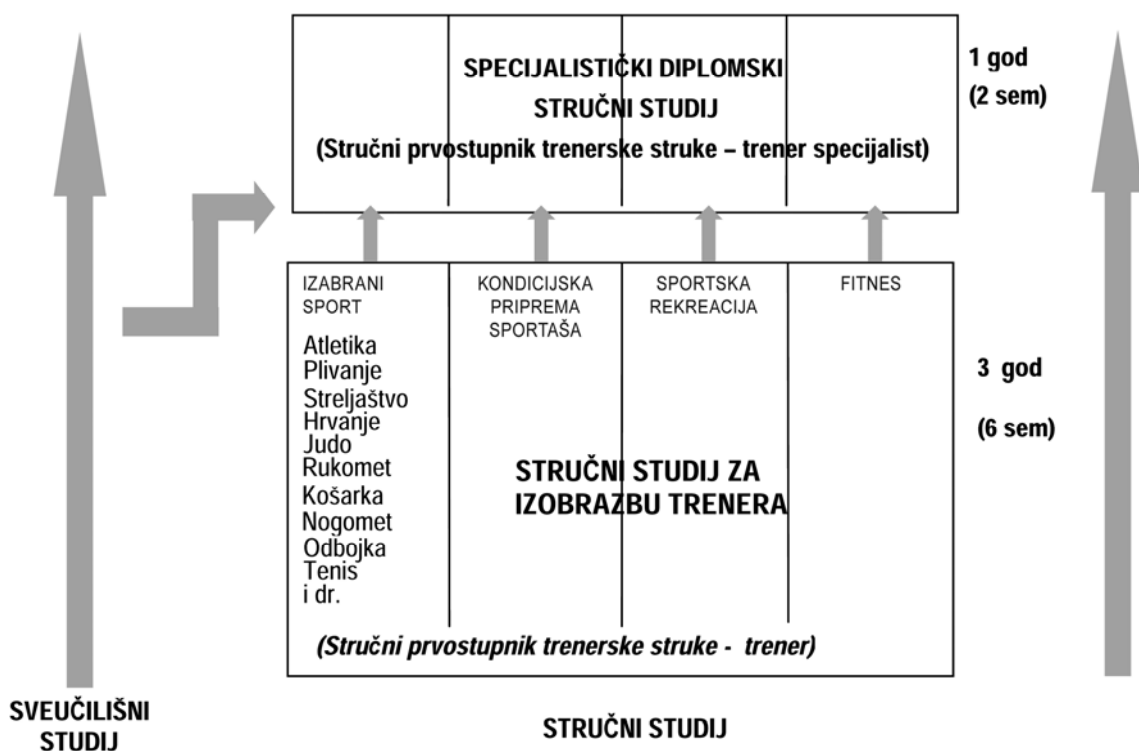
SPECIJALISTIČKI DIPLOMSKI STRUČNI STUDIJ
(Stručni prvostupnik trenerske struke – trener specijalist)

1 god
(2 sem)

IZABRANI SPORT
Atletika
Plivanje
Streljaštvo
Hrvanje
Judo
Rukomet
Košarka
Nogomet
Odbojka
Tenis
i dr.

KONDICIJSKA PRIPREMA SPORTAŠA

SPORTSKA REKREACIJA

FITNES

3 god
(6 sem)

STRUČNI STUDIJ ZA IZOBRAZBU TRENERA

(Stručni prvostupnik trenerske struke - trener)

SVEUČILIŠNI STUDIJ

STRUČNI STUDIJ